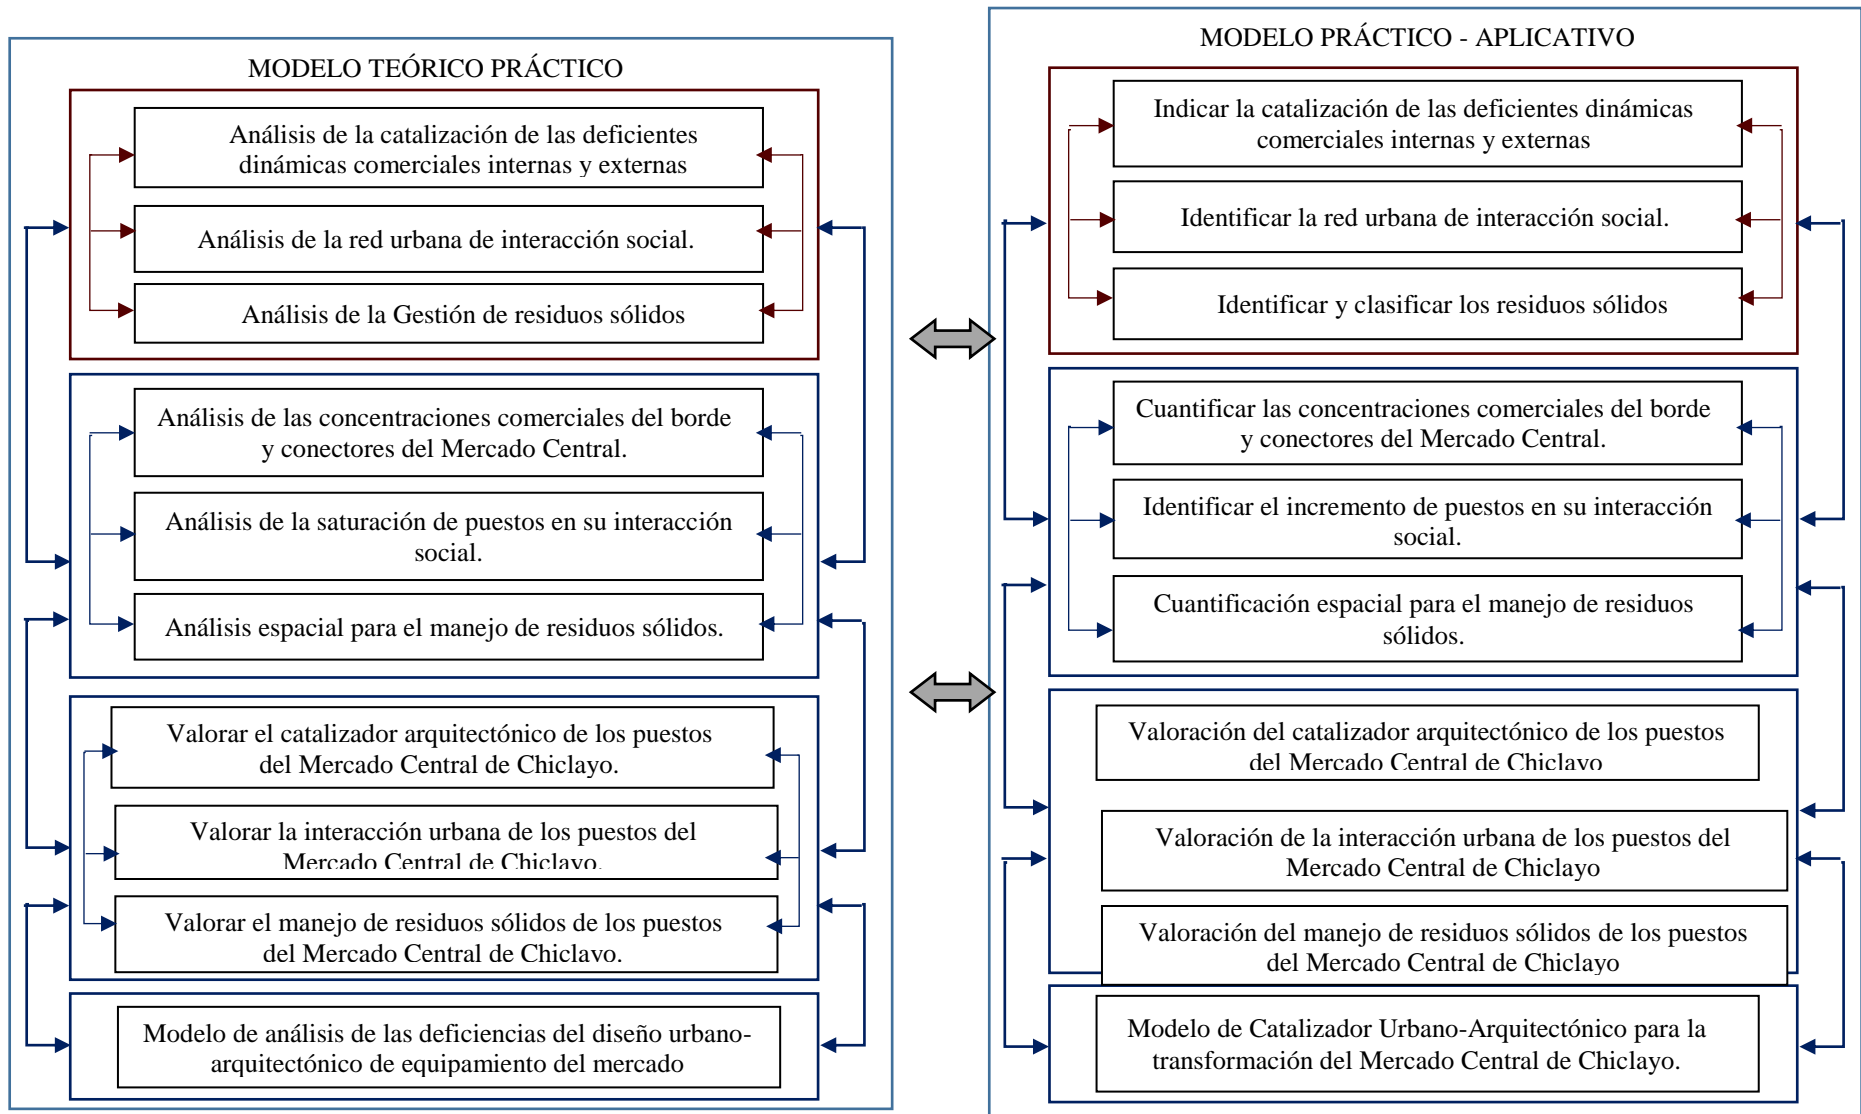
MODELO TEÓRICO PRÁCTICO

Análisis de la catalización de las deficientes dinámicas comerciales internas y externas

Análisis de la red urbana de interacción social.

Análisis de la Gestión de residuos sólidos

Análisis de las concentraciones comerciales del borde y conectores del Mercado Central.

Análisis de la saturación de puestos en su interacción social.

Análisis espacial para el manejo de residuos sólidos.

Valorar el catalizador arquitectónico de los puestos del Mercado Central de Chiclayo.

Valorar la interacción urbana de los puestos del Mercado Central de Chiclavo.

Valorar el manejo de residuos sólidos de los puestos del Mercado Central de Chiclavo.

Modelo de análisis de las deficiencias del diseño urbano-arquitectónico de equipamiento del mercado

MODELO PRÁCTICO - APLICATIVO

Indicar la catalización de las deficientes dinámicas comerciales internas y externas

Identificar la red urbana de interacción social.

Identificar y clasificar los residuos sólidos

Cuantificar las concentraciones comerciales del borde y conectores del Mercado Central.

Identificar el incremento de puestos en su interacción social.

Cuantificación espacial para el manejo de residuos sólidos.

Valoración del catalizador arquitectónico de los puestos del Mercado Central de Chiclavo

Valoración de la interacción urbana de los puestos del Mercado Central de Chiclayo

Valoración del manejo de residuos sólidos de los puestos del Mercado Central de Chiclayo

Modelo de Catalizador Urbano-Arquitectónico para la transformación del Mercado Central de Chiclayo.